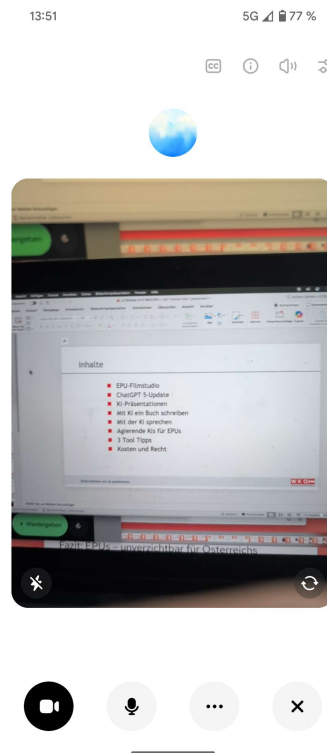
13:51

5G 77 %

Inhalte

EPU-Filmstudio
ChatGPT 5-Update
KI-Präsentationen
Mit KI ein Buch schreiben
Mit der KI sprechen
Agierende KIs für EPUs
3 Tool Tipps
Kosten und Recht

Wiedergeben

Fazit: EPUs – unverzichtbar für Österreichs